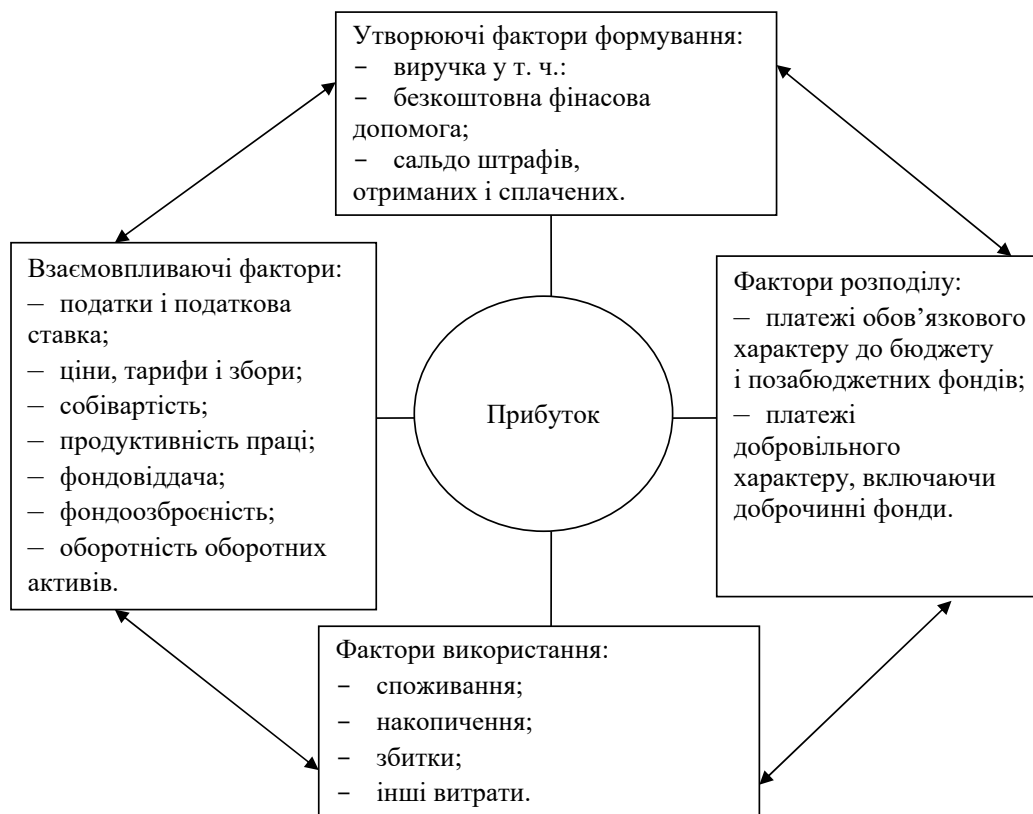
Утворюючі фактори формування:
− виручка у т. ч.:
− безкоштовна фінасова допомога;
− сальдо штрафів, отриманих і сплачених.

Взаємовпливаючі фактори:
– податки і податкова ставка;
– ціни, тарифи і збори;
– собівартість;
– продуктивність праці;
– фондовіддача;
– фондоозброєність;
– оборотність оборотних активів.

Прибуток

Фактори розподілу:
– платежі обов'язкового характеру до бюджету і позабюджетних фондів;
– платежі добровільного характеру, включаючи доброчинні фонди.

Фактори використання:
− споживання;
− накопичення;
− збитки;
− інші витрати.